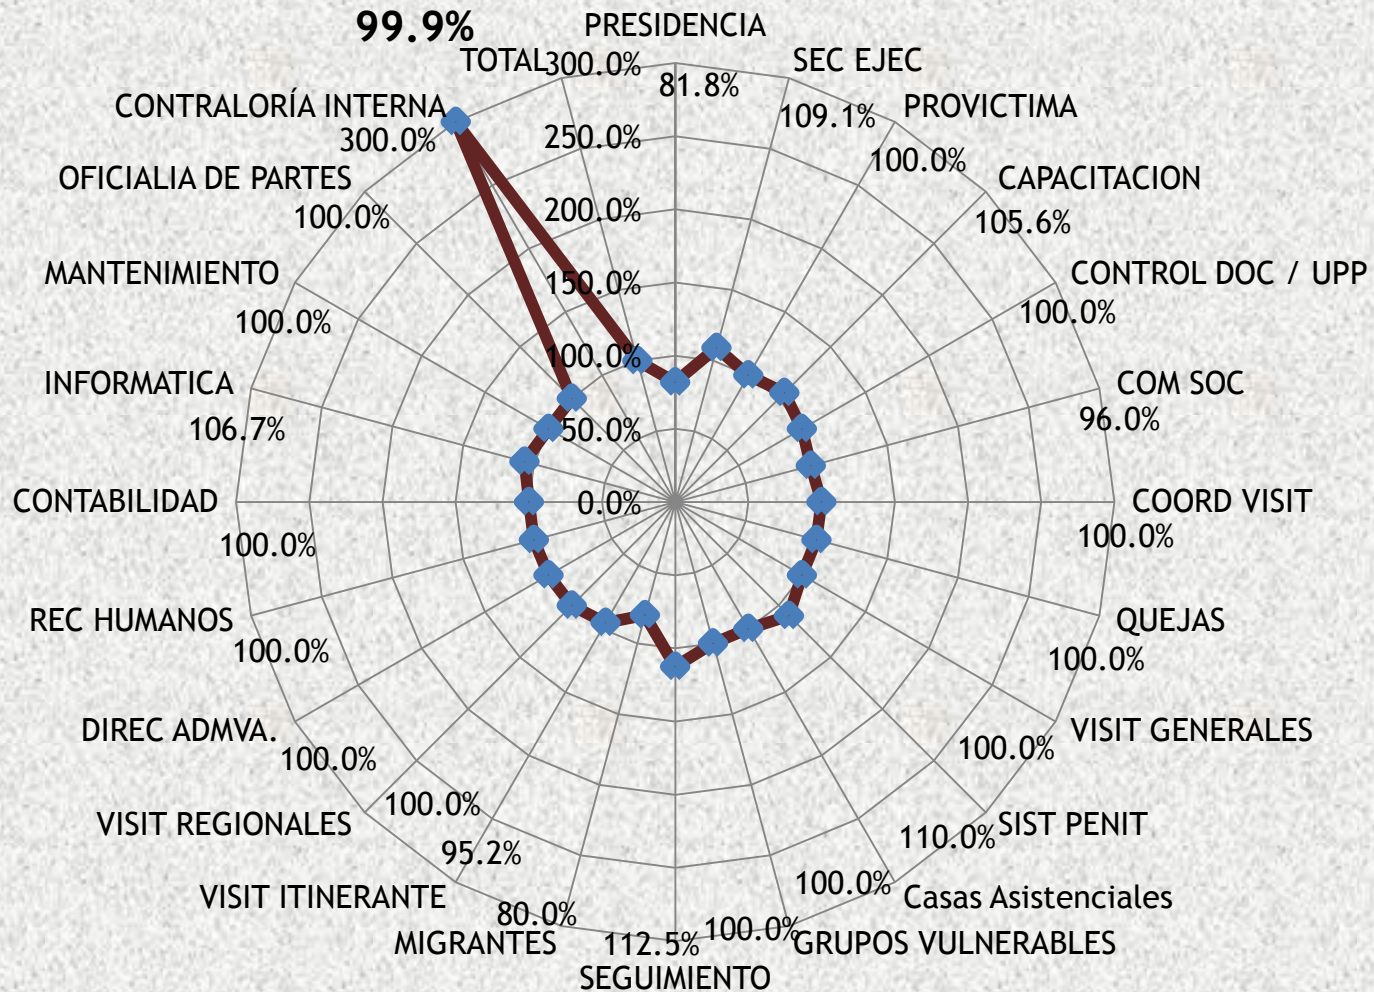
99.9%
TOTAL
PRESIDENCIA
81.8%
SEC EJEC
109.1%
PROVICTIMA
100.0%
CAPACITACION
105.6%
CONTROL DOC / UPP
100.0%
COM SOC
96.0%
COORD VISIT
100.0%
QUEJAS
100.0%
VISIT GENERALES
100.0%
SIST PENIT
110.0%
Casas Asistenciales
100.0%
GRUPOS VULNERABLES
100.0%
SEGUIMIENTO
112.5%
MIGRANTES
80.0%
VISIT ITINERANTE
95.2%
VISIT REGIONALES
100.0%
DIREC ADMVA.
100.0%
REC HUMANOS
100.0%
CONTABILIDAD
100.0%
INFORMATICA
106.7%
MANTENIMIENTO
100.0%
OFICIALIA DE PARTES
100.0%
CONTRALORÍA INTERNA
300.0%

300.0%
250.0%
200.0%
150.0%
100.0%
50.0%
0.0%